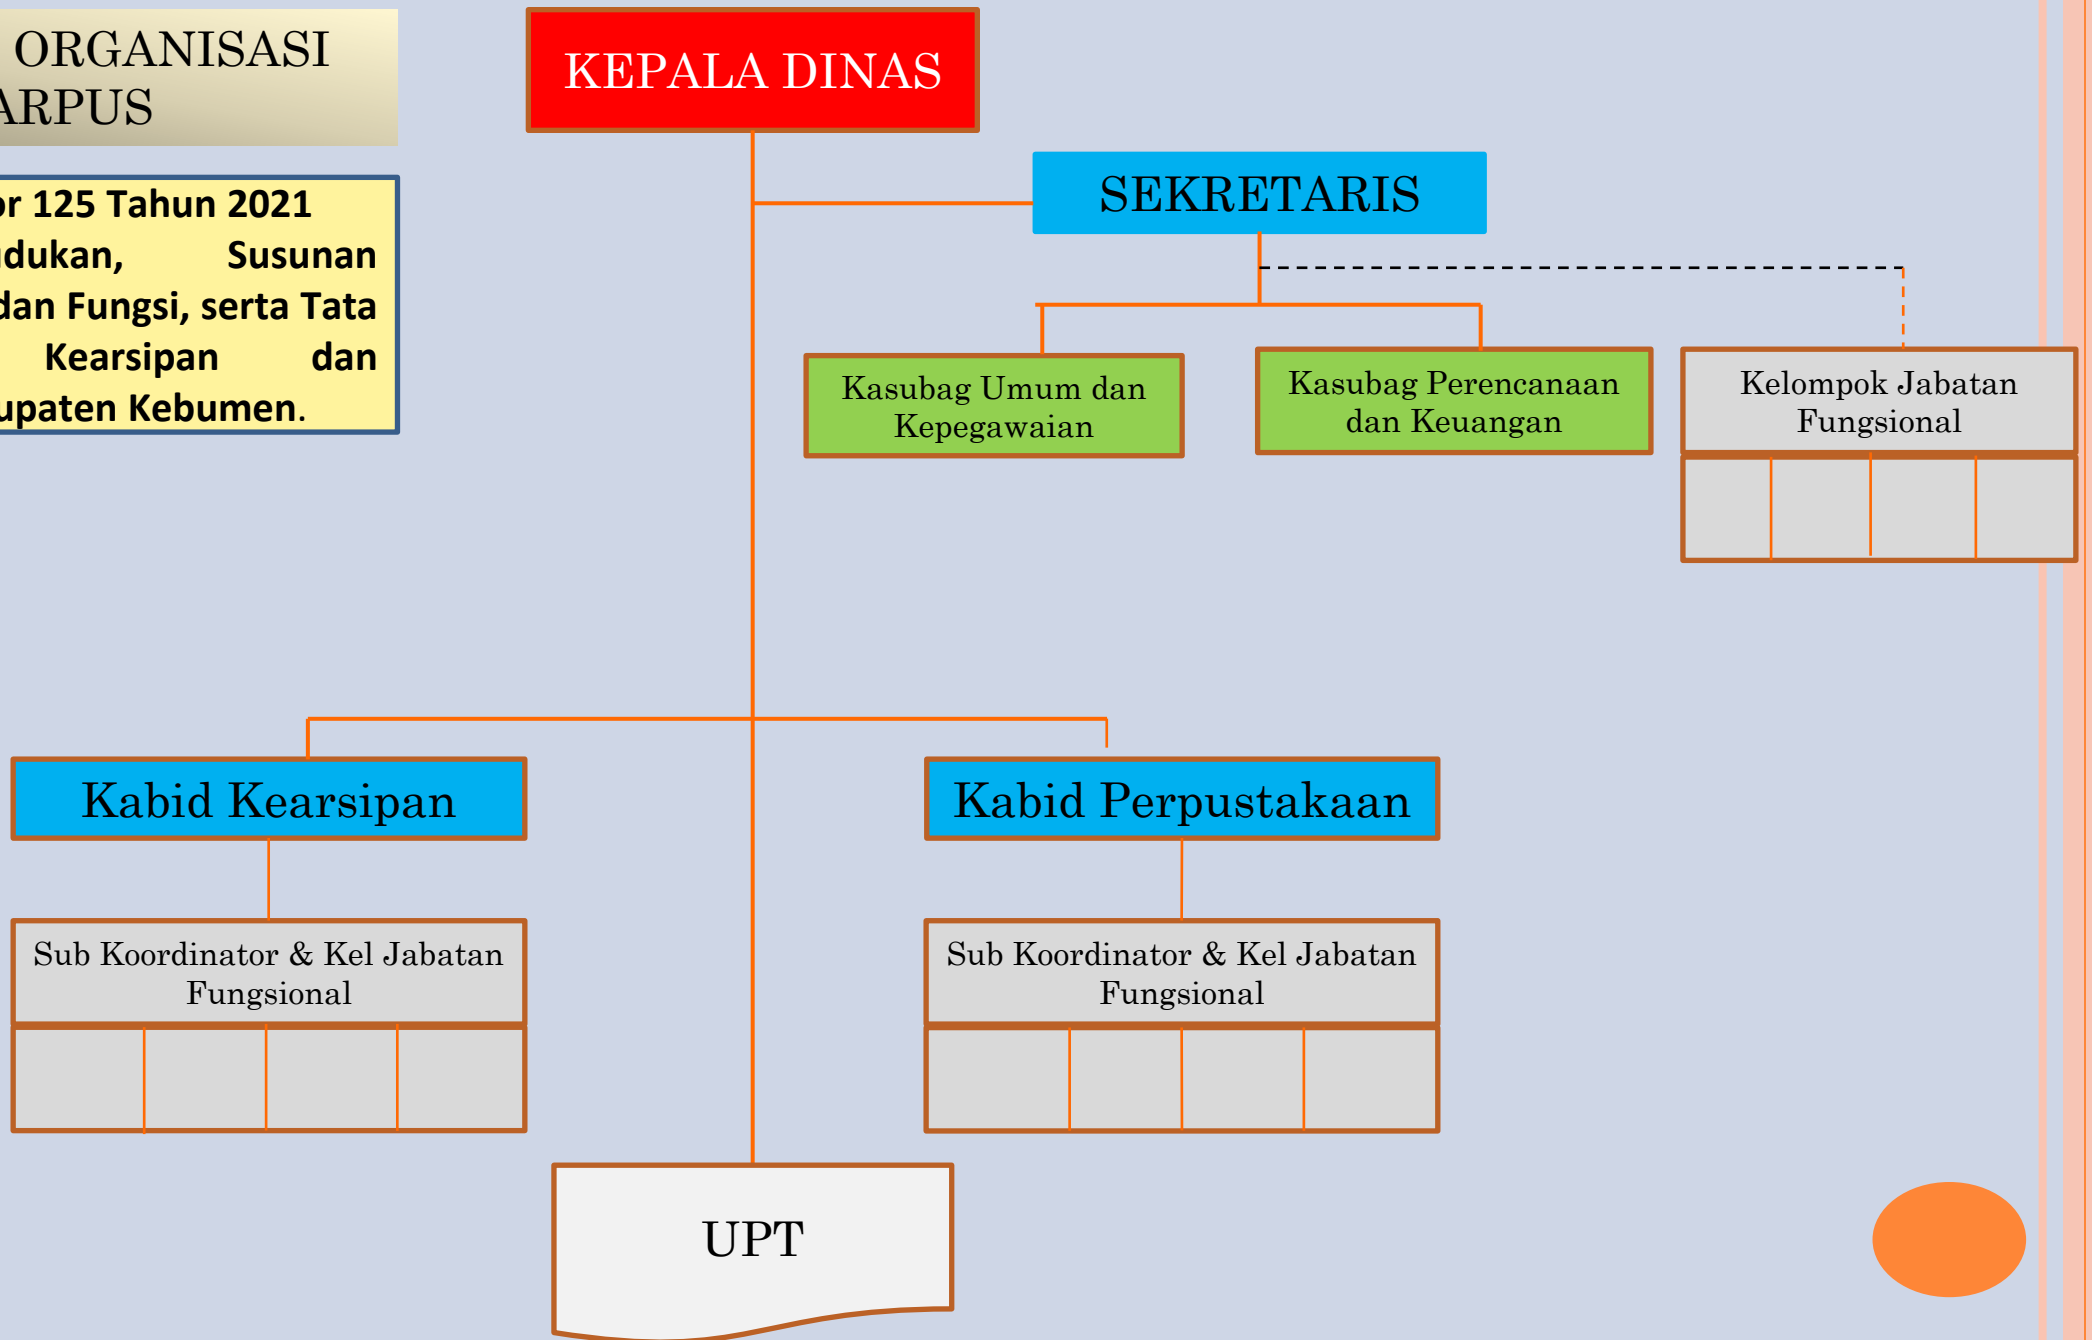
ORGANISASI
ARPUS

or 125 Tahun 2021 dukan, Susunan dan Fungsi, serta Tata Kearsipan dan upaten Kebumen.

KEPALA DINAS

SEKRETARIS

Kasubag Umum dan Kepegawaian

Kasubag Perencanaan dan Keuangan

Kelompok Jabatan Fungsional

Kabid Kearsipan

Kabid Perpustakaan

Sub Koordinator & Kel Jabatan Fungsional

Sub Koordinator & Kel Jabatan Fungsional

UPT